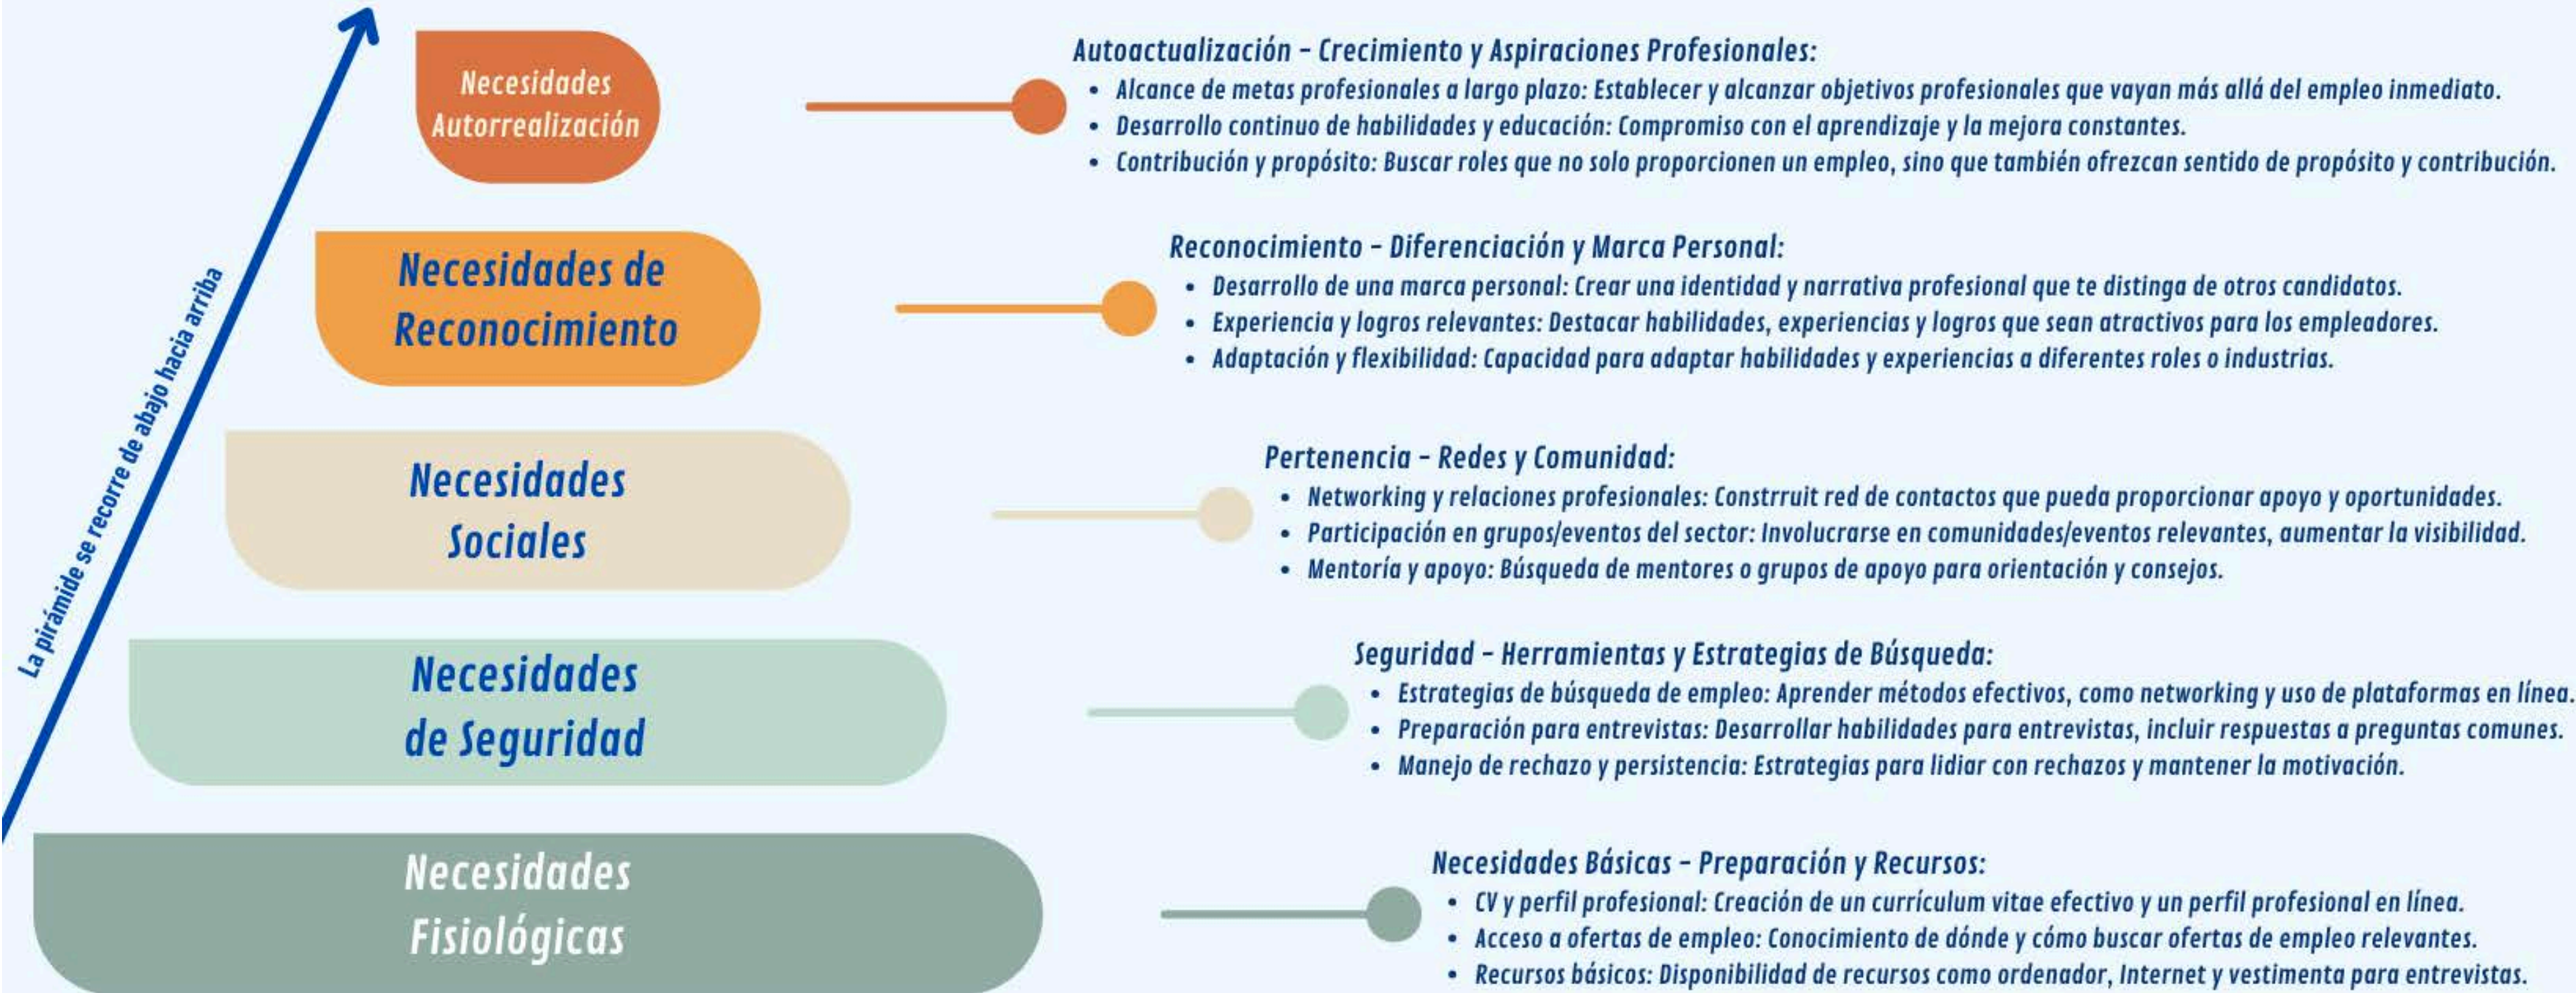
La pirámide se recorre de abajo hacia arriba

Necesidades Autorrealización

Autoactualización - Crecimiento y Aspiraciones Profesionales:
• Alcance de metas profesionales a largo plazo: Establecer y alcanzar objetivos profesionales que vayan más allá del empleo inmediato.
• Desarrollo continuo de habilidades y educación: Compromiso con el aprendizaje y la mejora constantes.
• Contribución y propósito: Buscar roles que no solo proporcionen un empleo, sino que también ofrezcan sentido de propósito y contribución.

Necesidades de Reconocimiento

Reconocimiento - Diferenciación y Marca Personal:
• Desarrollo de una marca personal: Crear una identidad y narrativa profesional que te distinga de otros candidatos.
• Experiencia y logros relevantes: Destacar habilidades, experiencias y logros que sean atractivos para los empleadores.
• Adaptación y flexibilidad: Capacidad para adaptar habilidades y experiencias a diferentes roles o industrias.

Necesidades Sociales

Pertenencia - Redes y Comunidad:
• Networking y relaciones profesionales: Constrruit red de contactos que pueda proporcionar apoyo y oportunidades.
• Participación en grupos/eventos del sector: Involucrarse en comunidades/eventos relevantes, aumentar la visibilidad.
• Mentoría y apoyo: Búsqueda de mentores o grupos de apoyo para orientación y consejos.

Necesidades de Seguridad

Seguridad - Herramientas y Estrategias de Búsqueda:
• Estrategias de búsqueda de empleo: Aprender métodos efectivos, como networking y uso de plataformas en línea.
• Preparación para entrevistas: Desarrollar habilidades para entrevistas, incluir respuestas a preguntas comunes.
• Manejo de rechazo y persistencia: Estrategias para lidiar con rechazos y mantener la motivación.

Necesidades Fisiológicas

Necesidades Básicas - Preparación y Recursos:
• CV y perfil profesional: Creación de un currículum vitae efectivo y un perfil profesional en línea.
• Acceso a ofertas de empleo: Conocimiento de dónde y cómo buscar ofertas de empleo relevantes.
• Recursos básicos: Disponibilidad de recursos como ordenador, Internet y vestimenta para entrevistas.